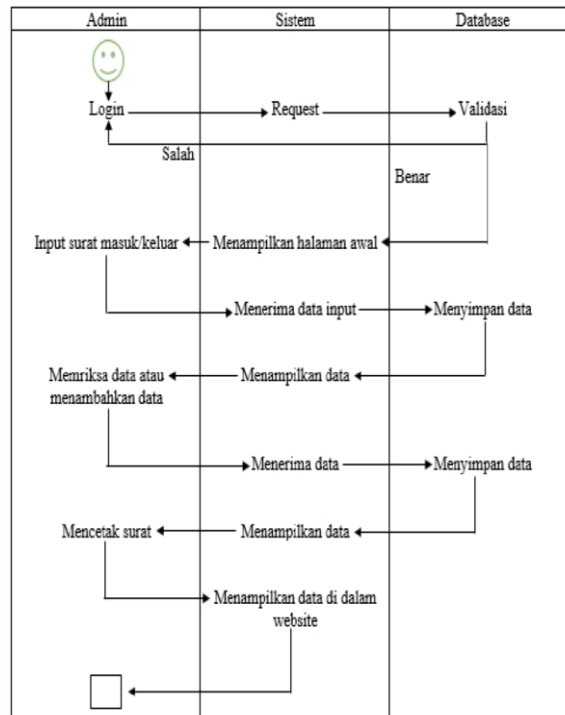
| Admin | Sistem | Database |
|---|---|---|

Login

Request

Validasi

Salah

Benar

Input surat masuk/keluar

Menampilkan halaman awal

Menerima data input

Menyimpan data

Memriksa data atau menambahkan data

Menampilkan data

Menerima data

Menyimpan data

Mencetak surat

Menampilkan data

Menampilkan data di dalam website